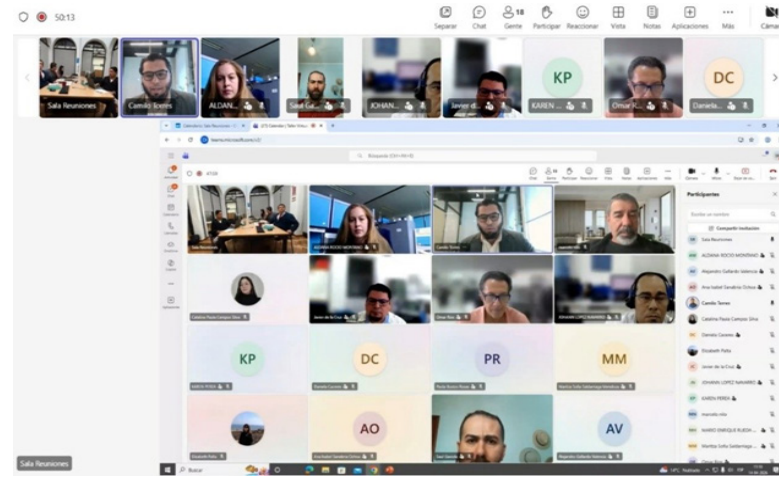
50:13

Separar Chat Gente 18 Participar Reaccionar Vista Notas Aplicaciones Más Cámara

Sala Reuniones
Camilo Torres
ALDAN...
Saul Ca...
JOHAN...
Javier d...
KP
KAREN ...
Omar R...
DC
Daniela...

Participantes
Compartir invitación
Sala Reuniones
ALDANA ROCIO MONTANO
Alejandro Gallardo Valencia
Ana Isabel Sandoval Ochoa
Camilo Torres
Catalina Paola Campos Silva
Daniela Caceres
Elizabeth Peña
Javier de la Cruz
JOHANN LOPEZ NAVARRO
KAREN PEREA
marcelo ride
MARIO ENRIQUE RUEDA...
Martha Sofia Saldarriaga...

KP
DC
PR
MM
AO
AV

Sala Reuniones
Buscar